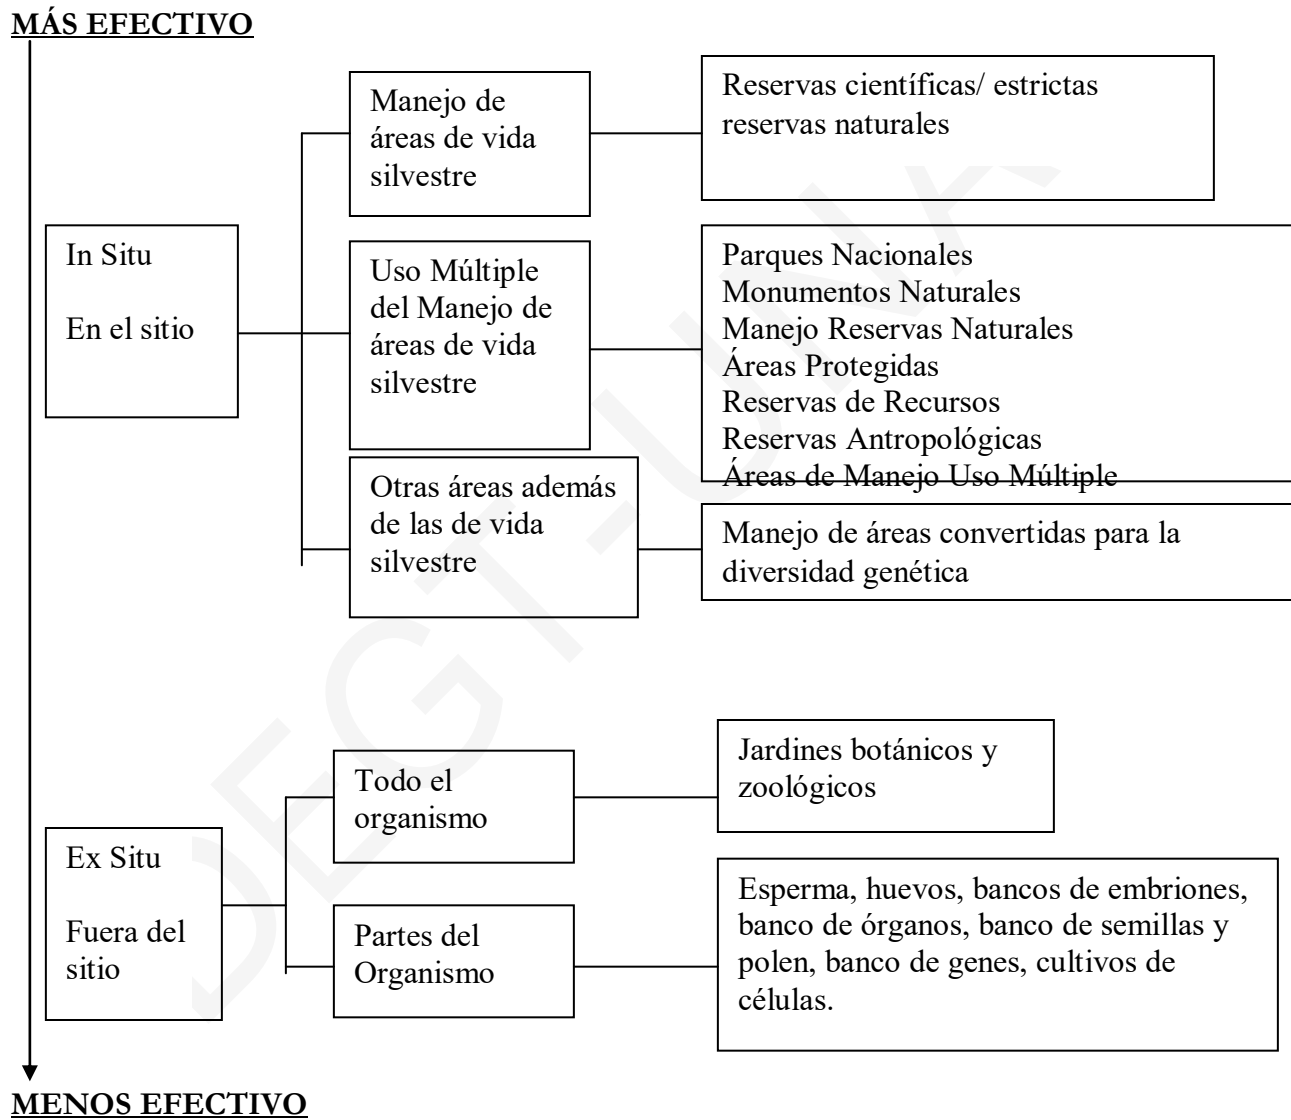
MÁS EFECTIVO

In Situ

En el sitio

Manejo de áreas de vida silvestre

Reservas científicas/ estrictas reservas naturales

Uso Múltiple del Manejo de áreas de vida silvestre

Parques Nacionales
Monumentos Naturales
Manejo Reservas Naturales
Áreas Protegidas
Reservas de Recursos
Reservas Antropológicas
Áreas de Manejo Uso Múltiple

Otras áreas además de las de vida silvestre

Manejo de áreas convertidas para la diversidad genética

Ex Situ

Fuera del sitio

Todo el organismo

Jardines botánicos y zoológicos

Partes del Organismo

Esperma, huevos, bancos de embriones, banco de órganos, banco de semillas y polen, banco de genes, cultivos de células.

MENOS EFECTIVO